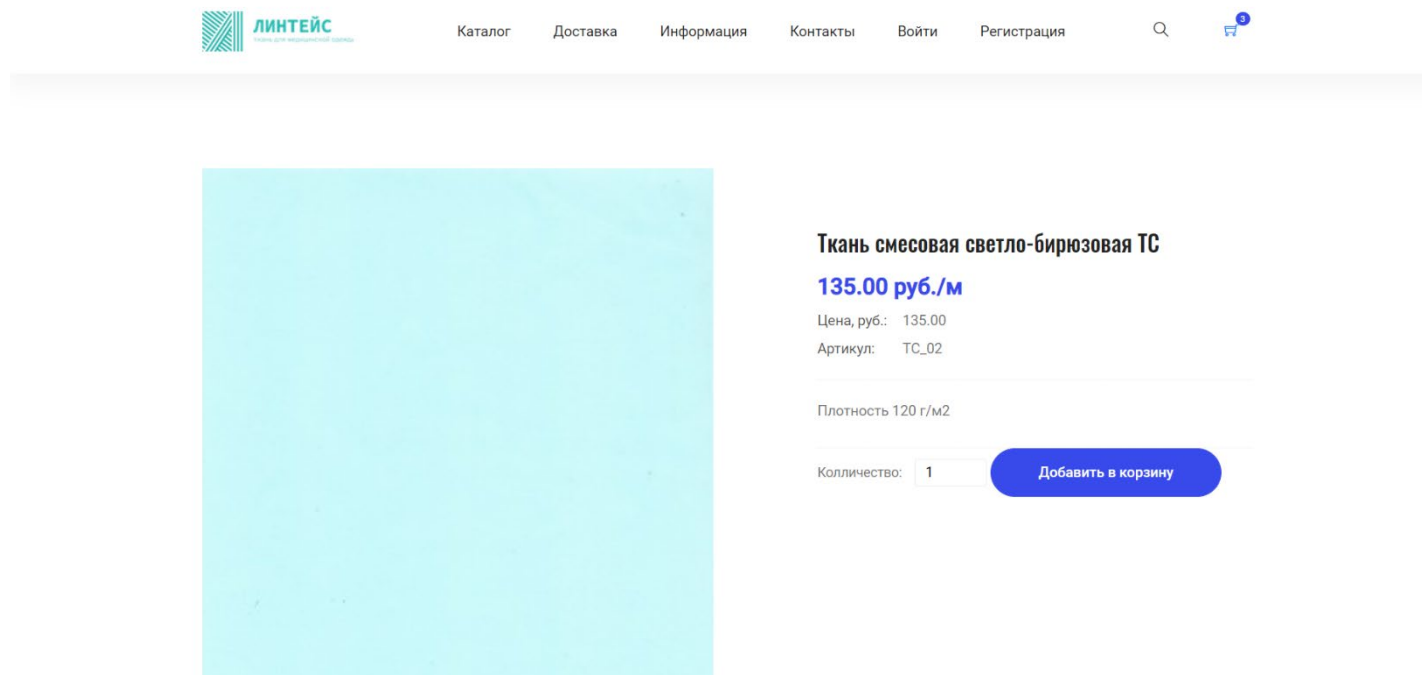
ЛИНТЕЙС
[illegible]

Каталог Доставка Информация Контакты Войти Регистрация

3

Ткань смесовая светло-бирюзовая ТС

135.00 руб./м

Цена, руб.: 135.00

Артикул: TC_02

Плотность 120 г/м2

Колличество: 1

Добавить в корзину